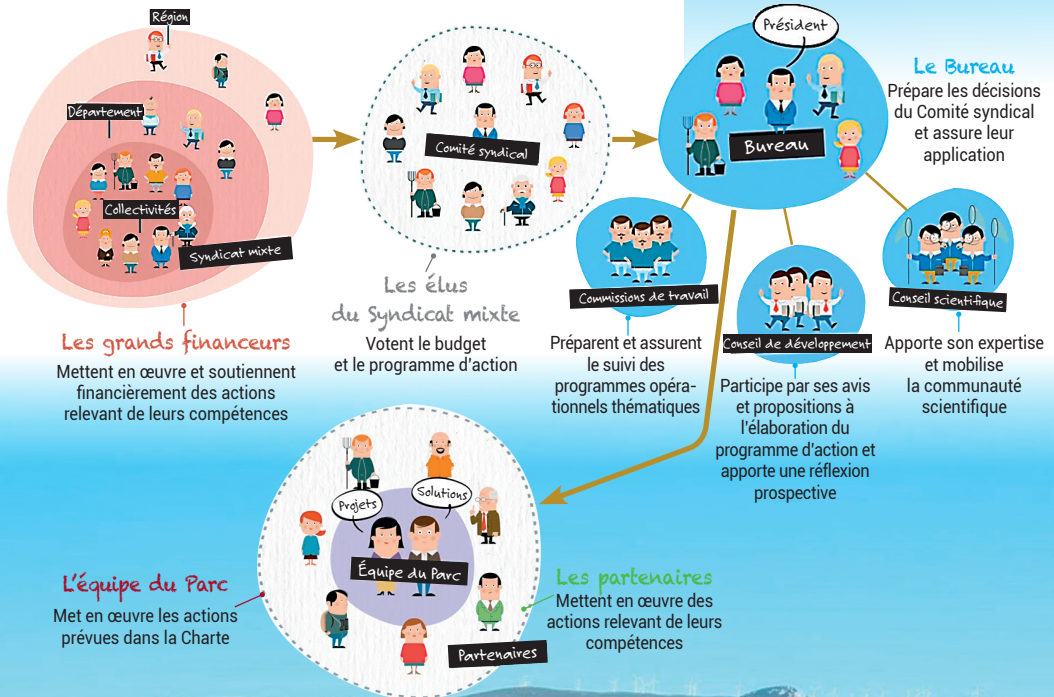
Région

Département

Collectivités

Syndicat mixte

Les grands financeurs

Mettent en œuvre et soutiennent financièrement des actions relevant de leurs compétences

Comité syndical

Les élus du Syndicat mixte

Votent le budget et le programme d'action

Président

Bureau

Le Bureau

Prépare les décisions du Comité syndical et assure leur application

Commissions de travail

Préparent et assurent le suivi des programmes opérationnels thématiques

Conseil de développement

Participe par ses avis et propositions à l'élaboration du programme d'action et apporte une réflexion prospective

Conseil scientifique

Apporte son expertise et mobilise la communauté scientifique

Projets

Solutions

Équipe du Parc

Partenaires

L'équipe du Parc

Met en œuvre les actions prévues dans la Charte

Les partenaires

Mettent en œuvre des actions relevant de leurs compétences